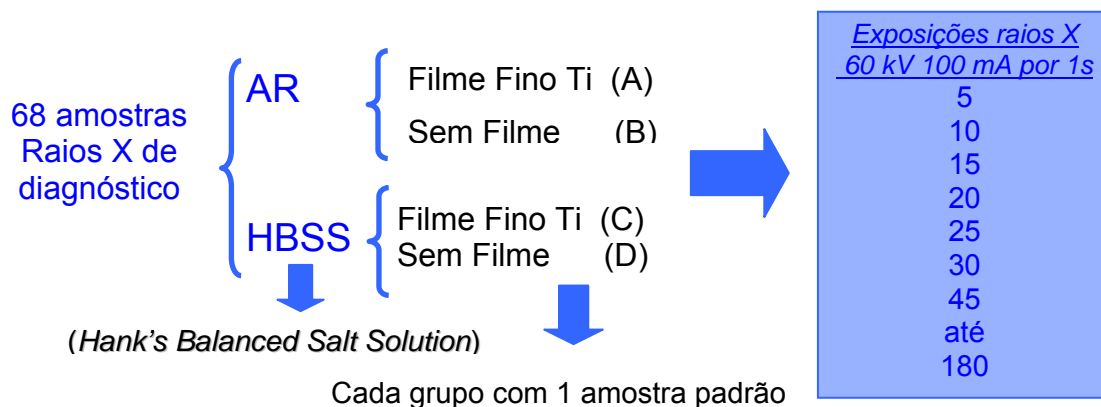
68 amostras Raios X de diagnóstico

AR
Filme Fino Ti (A)
Sem Filme (B)

HBSS
Filme Fino Ti (C)
Sem Filme (D)

(*Hank's Balanced Salt Solution*)

Cada grupo com 1 amostra padrão

*Exposições raios X 60 kV 100 mA por 1s*
5
10
15
20
25
30
45
até
180